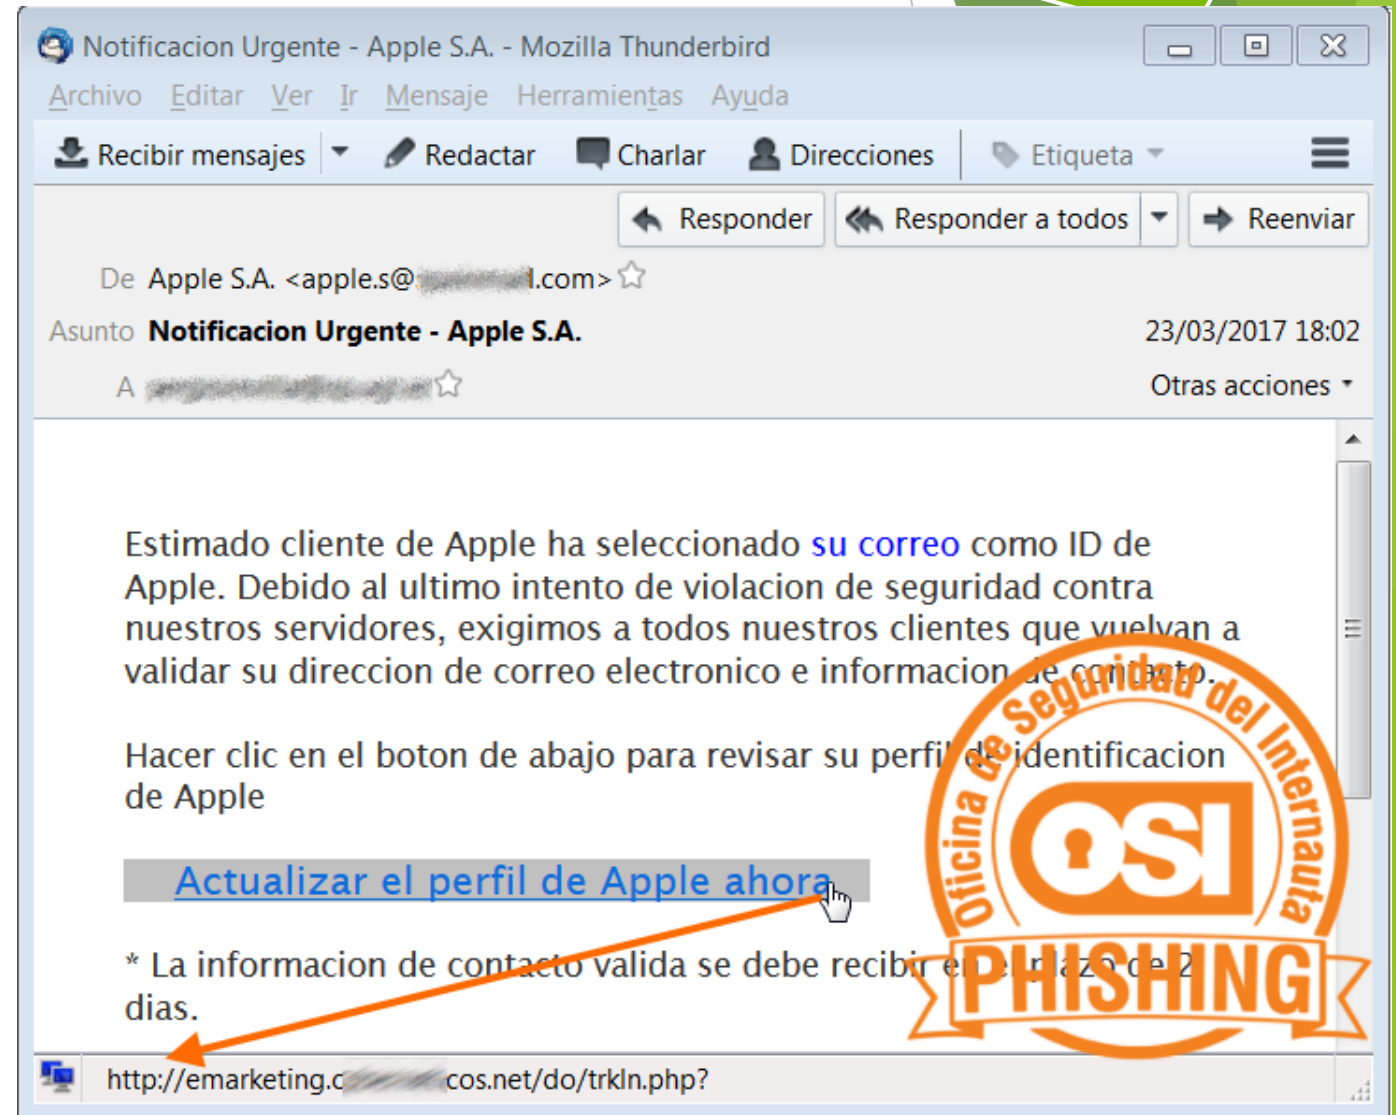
Notificacion Urgente - Apple S.A. - Mozilla Thunderbird

Archivo Editar Ver Ir Mensaje Herramientas Ayuda

Recibir mensajes Redactar Charlar Direcciones Etiqueta

Responder Responder a todos Reenviar

De Apple S.A. <apple.s@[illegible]l.com>

Asunto **Notificacion Urgente - Apple S.A.** 23/03/2017 18:02

A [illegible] Otras acciones

Estimado cliente de Apple ha seleccionado su correo como ID de Apple. Debido al ultimo intento de violacion de seguridad contra nuestros servidores, exigimos a todos nuestros clientes que vuelvan a validar su direccion de correo electronico e informacion de contacto.

Hacer clic en el boton de abajo para revisar su perfil de identificacion de Apple

Actualizar el perfil de Apple ahora

* La informacion de contacto valida se debe recibir en el plazo de 2 dias.

Oficina de Seguridad del Internauta
OSI
PHISHING

http://emarketing.c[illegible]cos.net/do/trkln.php?